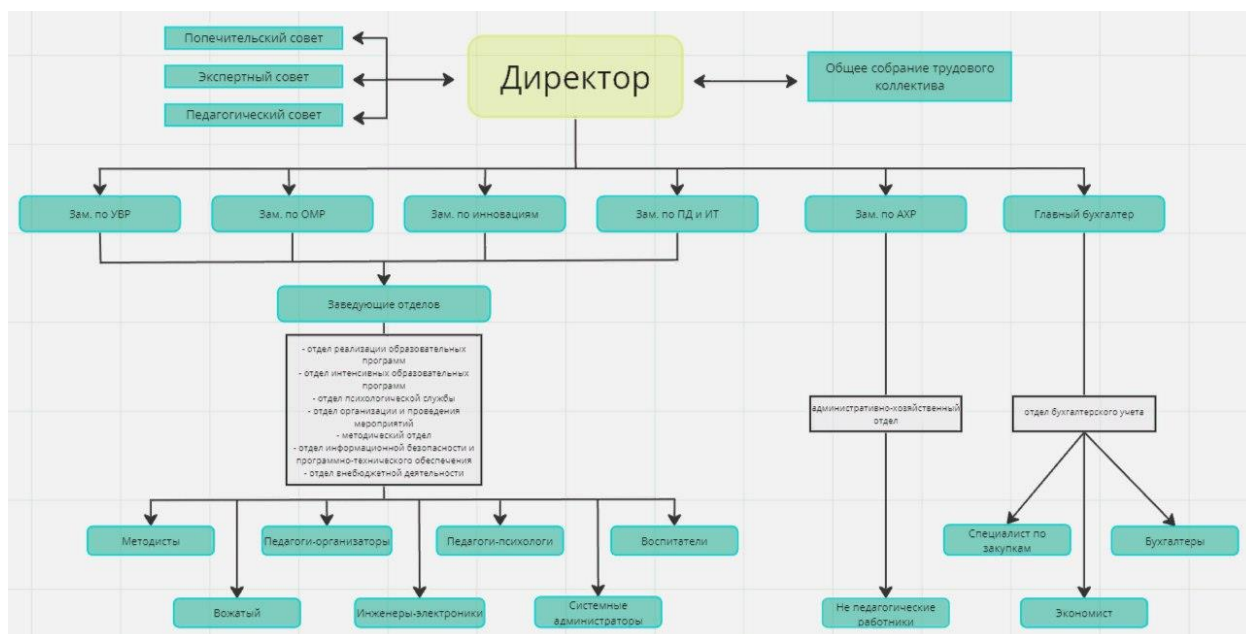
Попечительский совет

Экспертный совет

Педагогический совет

Директор

Общее собрание трудового коллектива

Зам. по УВР

Зам. по ОМР

Зам. по инновациям

Зам. по ПД и ИТ

Зам. по АХР

Главный бухгалтер

Заведующие отделов

- отдел реализации образовательных программ
- отдел интенсивных образовательных программ
- отдел психологической службы
- отдел организации и проведения мероприятий
- методический отдел
- отдел информационной безопасности и программно-технического обеспечения
- отдел внебюджетной деятельности

административно-хозяйственный отдел

отдел бухгалтерского учета

Методисты

Педагоги-организаторы

Педагоги-психологи

Воспитатели

Вожатый

Инженеры-электроники

Системные администраторы

Не педагогические работники

Специалист по закупкам

Бухгалтеры

Экономист